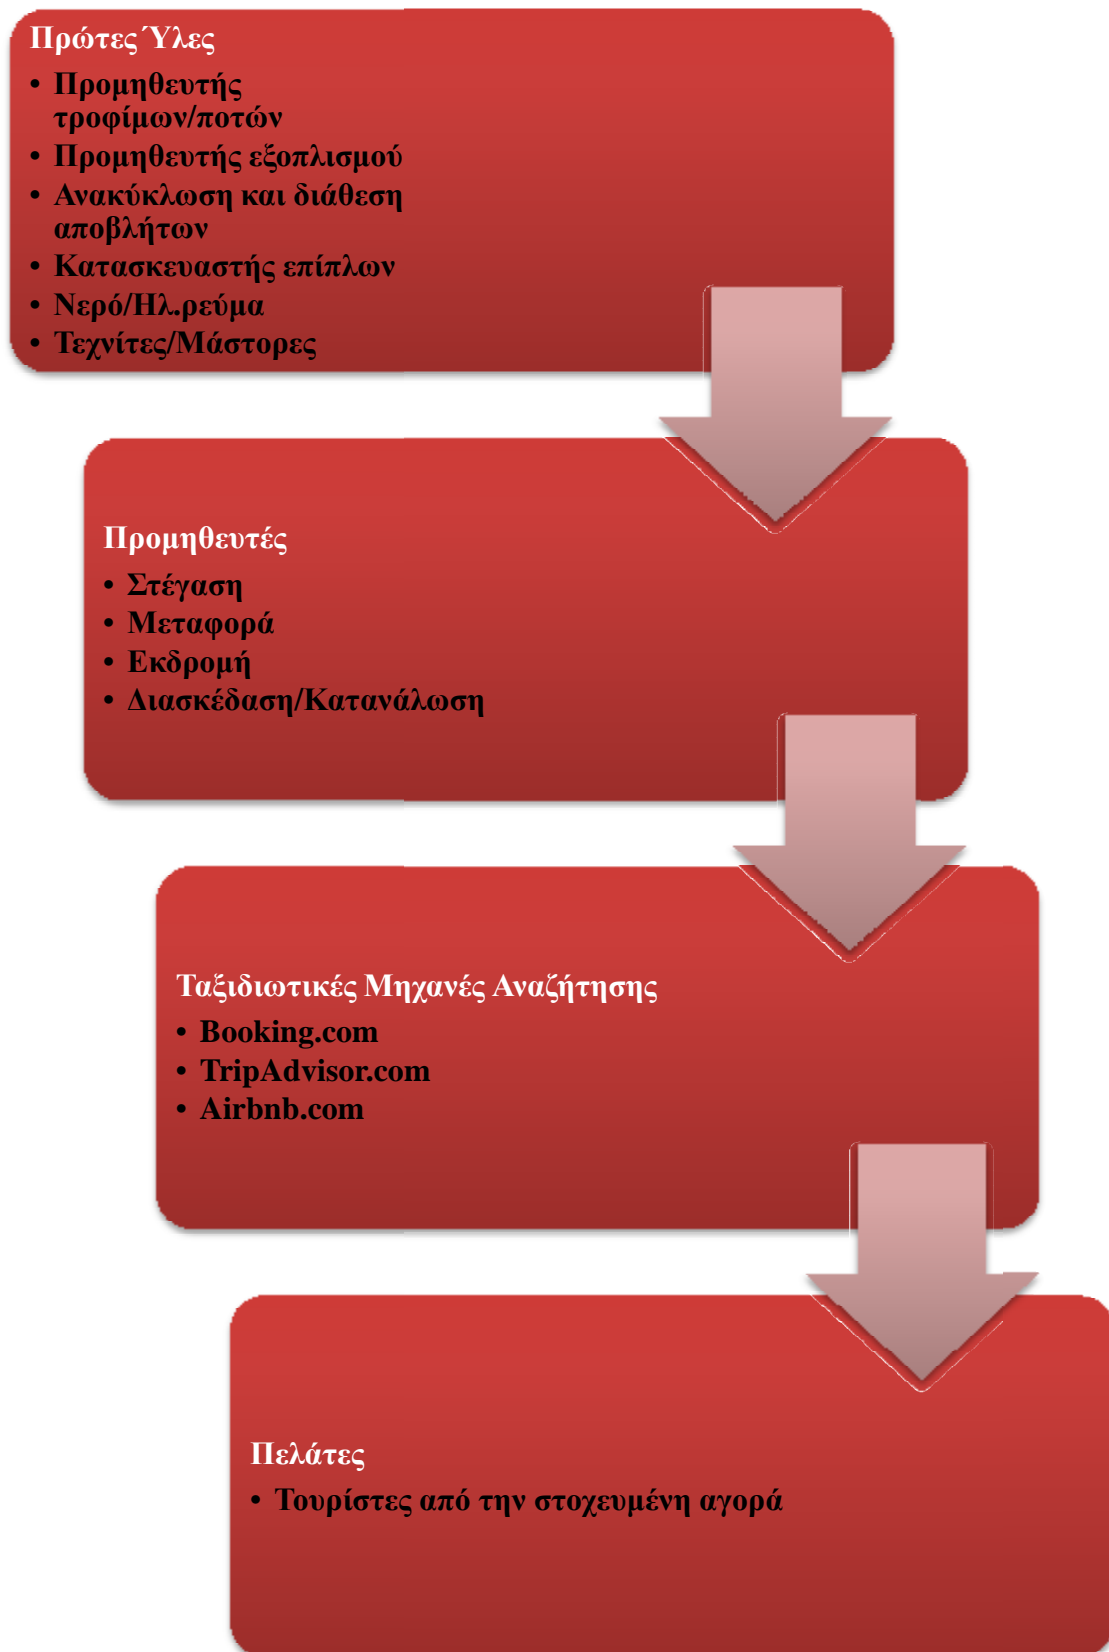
Πρώτες Ύλες
• Προμηθευτής τροφίμων/ποτών
• Προμηθευτής εξοπλισμού
• Ανακύκλωση και διάθεση αποβλήτων
• Κατασκευαστής επίπλων
• Νερό/Ηλ.ρεύμα
• Τεχνίτες/Μάστορες

Προμηθευτές
• Στέγαση
• Μεταφορά
• Εκδρομή
• Διασκέδαση/Κατανάλωση

Ταξιδιωτικές Μηχανές Αναζήτησης
• Booking.com
• TripAdvisor.com
• Airbnb.com

Πελάτες
• Τουρίστες από την στοχευμένη αγορά